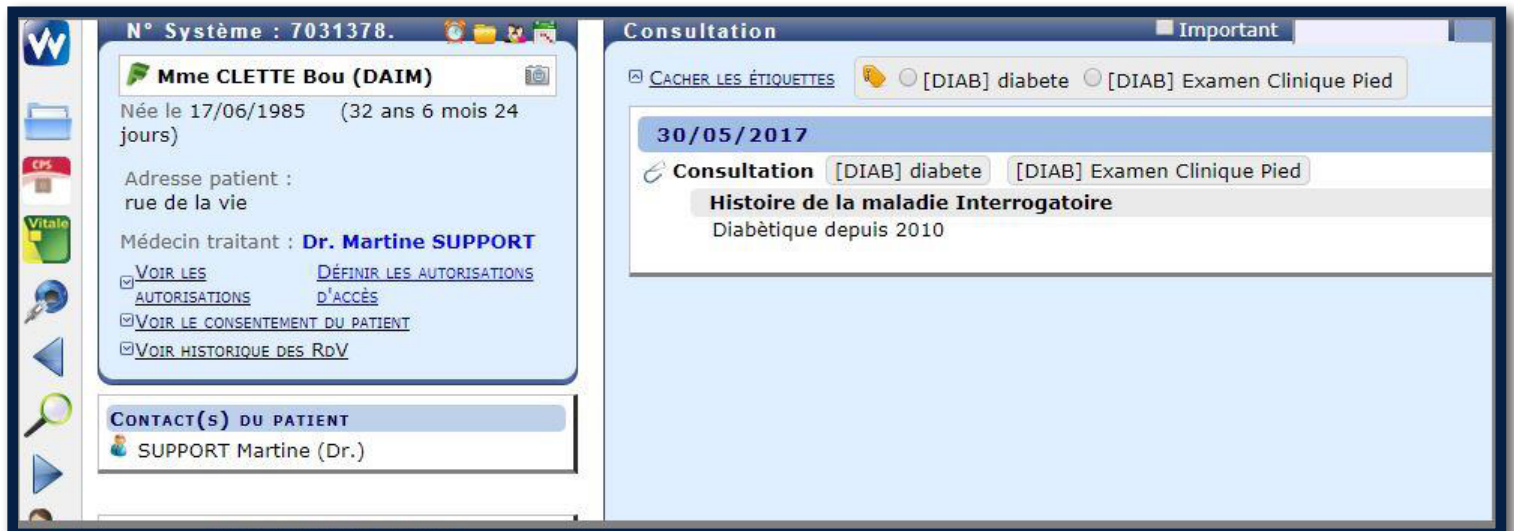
CPS

Vitale

N° Système : 7031378.

Mme CLETTE Bou (DAIM)

Née le 17/06/1985 (32 ans 6 mois 24 jours)

Adresse patient :
rue de la vie

Médecin traitant : Dr. Martine SUPPORT

Voir les autorisations

Définir les autorisations d'accès

Voir le consentement du patient

Voir historique des RdV

Contact(s) du patient

SUPPORT Martine (Dr.)

Consultation

Important

Cacher les étiquettes

[DIAB] diabete [DIAB] Examen Clinique Pied

30/05/2017

Consultation [DIAB] diabete [DIAB] Examen Clinique Pied

Histoire de la maladie Interrogatoire

Diabètique depuis 2010